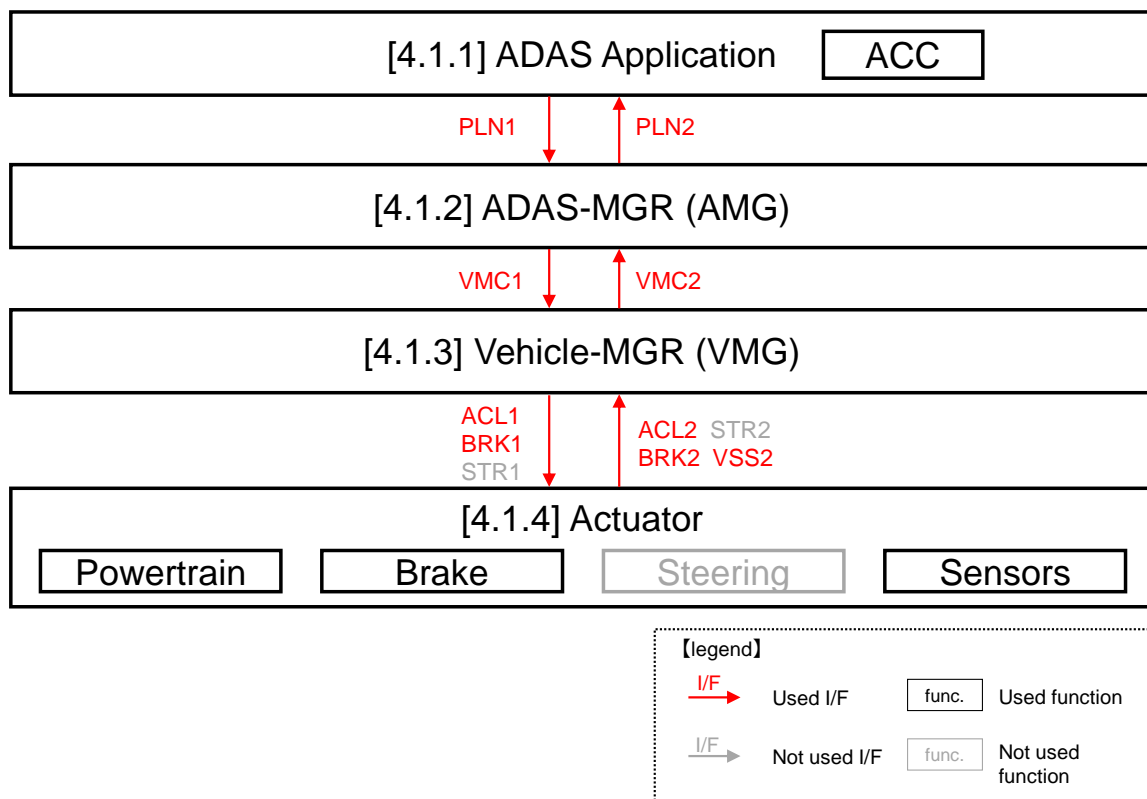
[4.1.1] ADAS Application ACC

PLN1 PLN2

[4.1.2] ADAS-MGR (AMG)

VMC1 VMC2

[4.1.3] Vehicle-MGR (VMG)

ACL1
BRK1
STR1

ACL2 STR2
BRK2 VSS2

[4.1.4] Actuator

Powertrain Brake Steering Sensors

【legend】

I/F Used I/F func. Used function

I/F Not used I/F func. Not used function